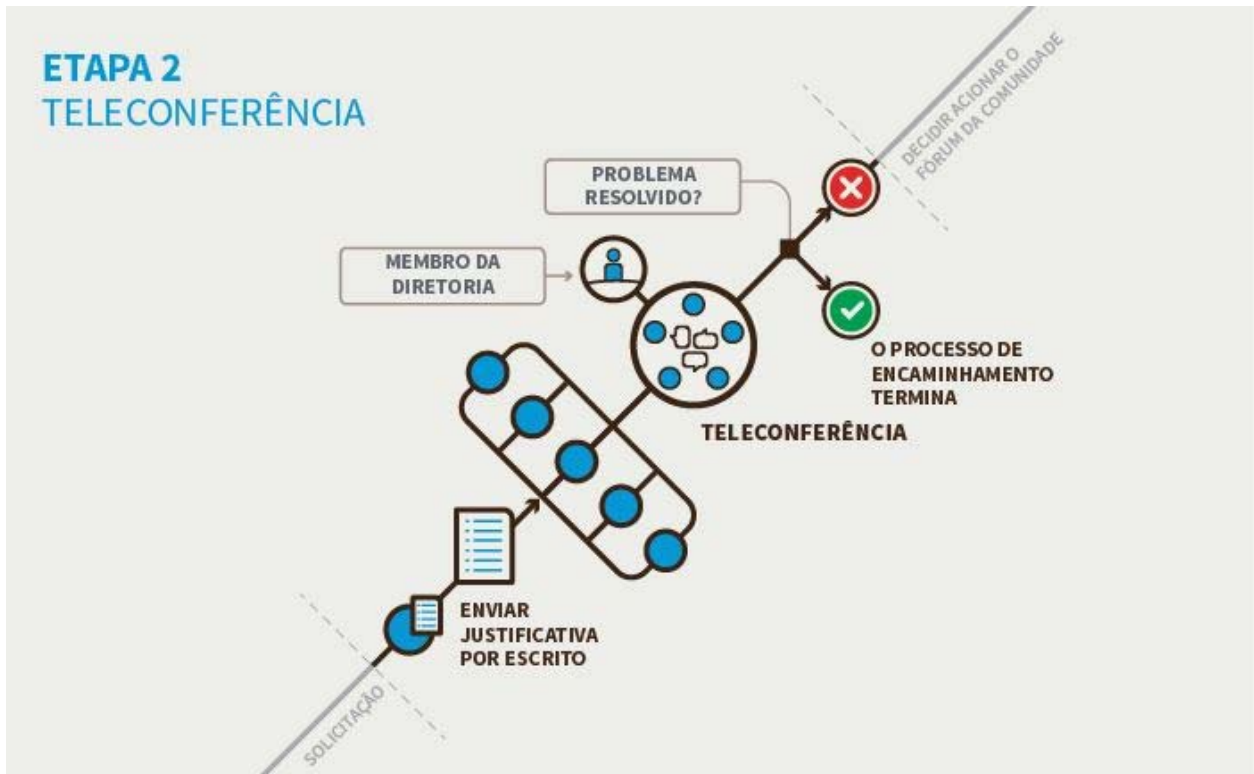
ETAPA 2
TELECONFERÊNCIA

DECIDIR ACIONAR O FÓRUM DA COMUNIDADE

PROBLEMA RESOLVIDO?

MEMBRO DA DIRETORIA

O PROCESSO DE ENCAMINHAMENTO TERMINA

TELECONFERÊNCIA

ENVIAR JUSTIFICATIVA POR ESCRITO

SOLICITAÇÃO